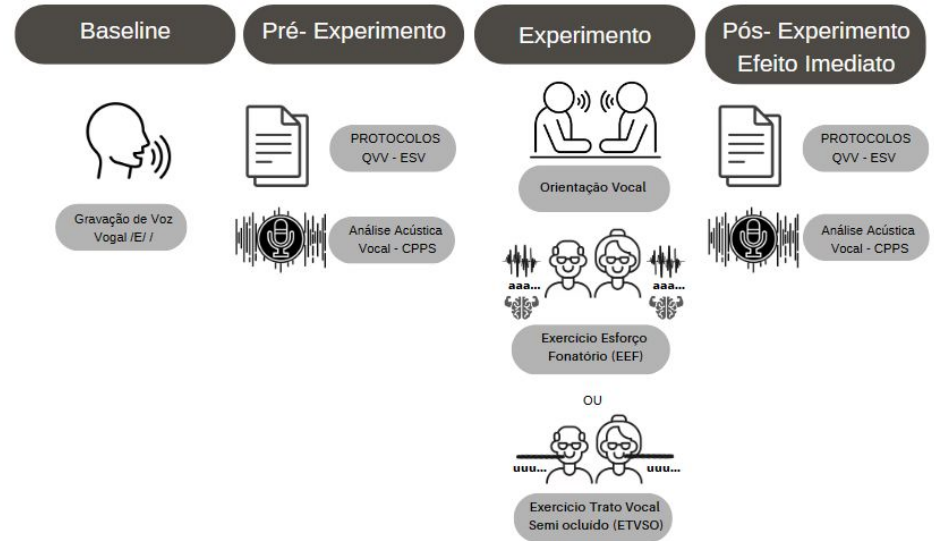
Baseline

Pré- Experimento

Experimento

Pós- Experimento Efeito Imediato

Gravação de Voz Vogal /E/ /

PROTOCOLOS QVV - ESV

Análise Acústica Vocal - CPPS

Orientação Vocal

aaa...

aaa...

Exercício Esforço Fonatório (EEF)

OU

uuu...

uuu...

Exercício Trato Vocal Semi ocluído (ETVSO)

PROTOCOLOS QVV - ESV

Análise Acústica Vocal - CPPS